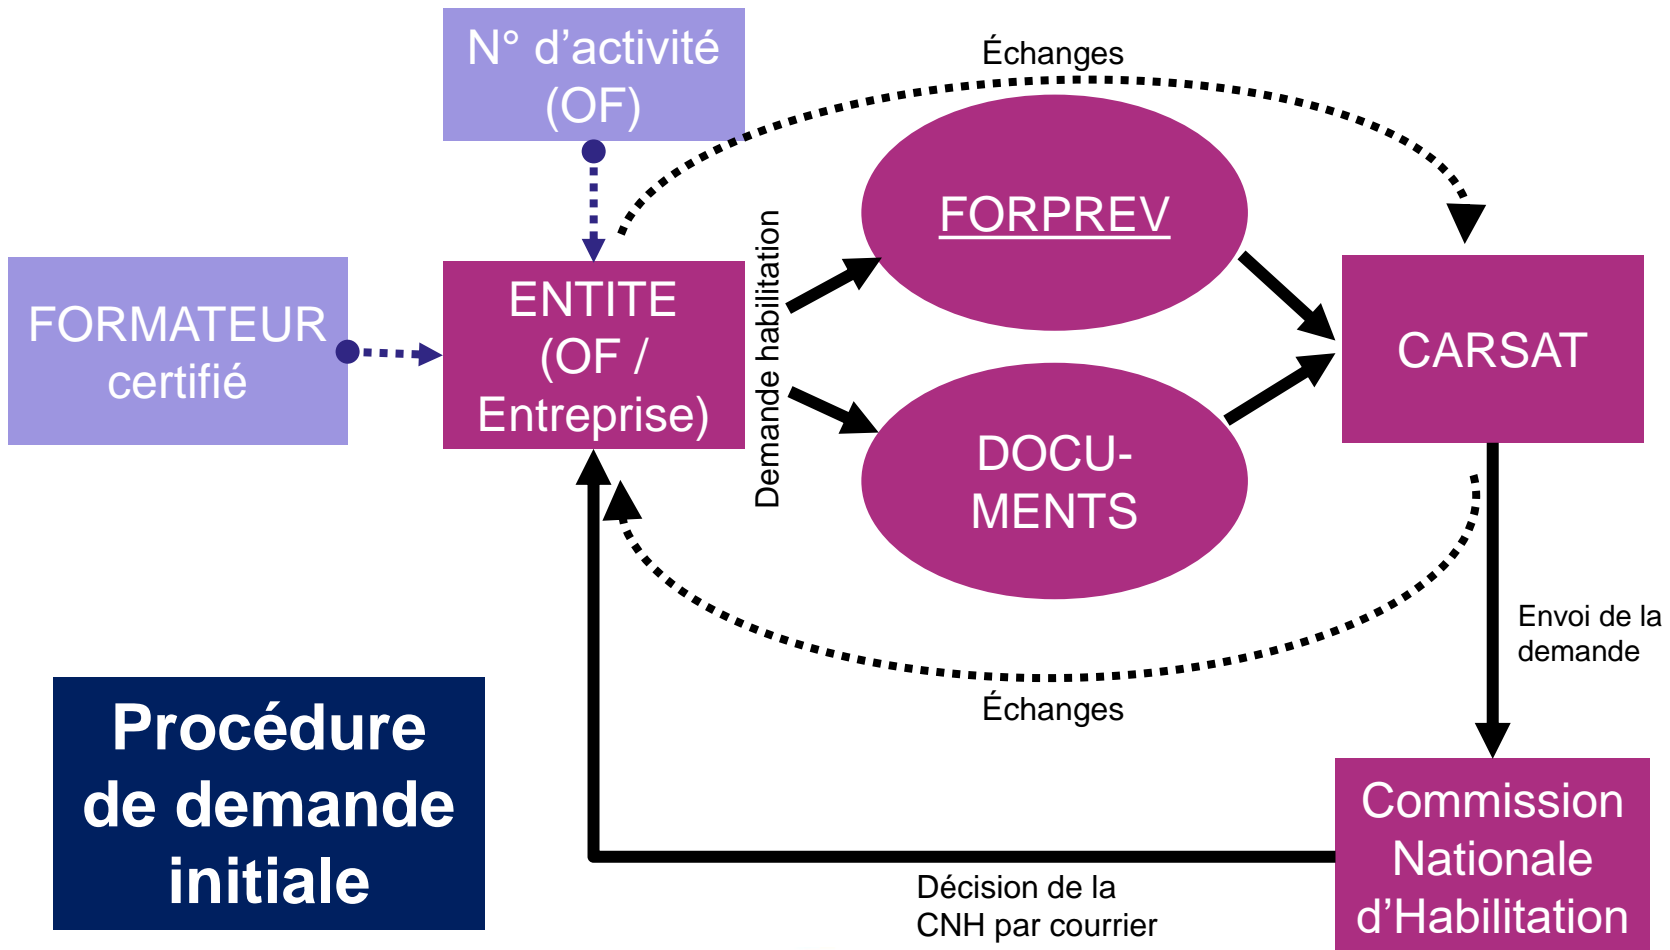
N° d'activité (OF)

Échanges

FORMATEUR certifié

ENTITE (OF / Entreprise)

Demande habilitation

FORPREV

DOCU-MENTS

CARSAT

Envoi de la demande

Échanges

Procédure de demande initiale

Commission Nationale d'Habilitation

Décision de la CNH par courrier